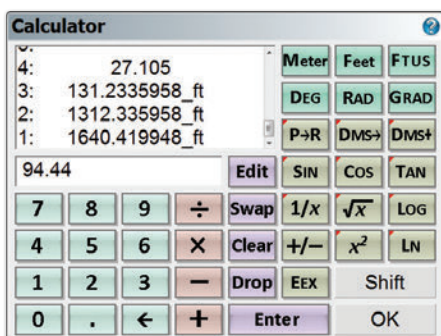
Calculator

5:
4: 27.105
3: 131.2335958_ft
2: 1312.335958_ft
1: 1640.419948_ft

94.44

| Meter | Feet | FTUS |
|---|---|---|
| DEG | RAD | GRAD |
| P→R | DMS→ | DMS+ |

| 7 | 8 | 9 | ÷ | Swap | 1/x | $\sqrt{x}$ | LOG |
|---|---|---|---|---|---|---|---|
| 4 | 5 | 6 | × | Clear | +/− | $x^2$ | LN |
| 1 | 2 | 3 | − | Drop | EEX | Shift | |
| 0 | . | ← | + | Enter | | OK | |

Edit SIN COS TAN